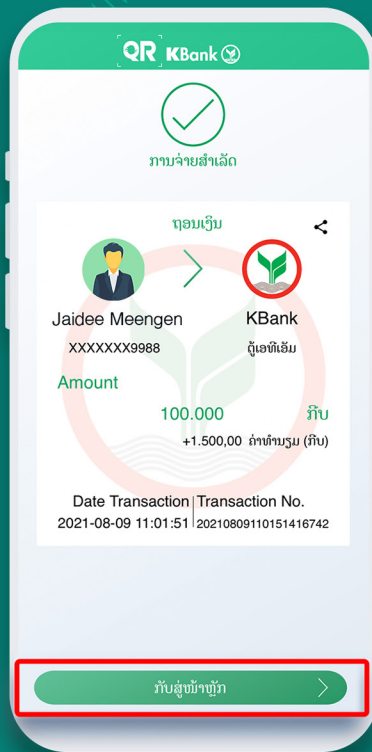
QR KBank

ການຈ່າຍສຳເລັດ

ຖອນເງິນ

Jaidee Meengen

XXXXXXX9988

KBank

ຕູ້ເອທີເອັມ

Amount

100.000 ກີບ

+1.500,00 ຄ່າທຳນຽມ (ກີບ)

| Date Transaction | Transaction No. |
|---|---|
| 2021-08-09 11:01:51 | 20210809110151416742 |

ກັບສູ່ໜ້າຫຼັກ